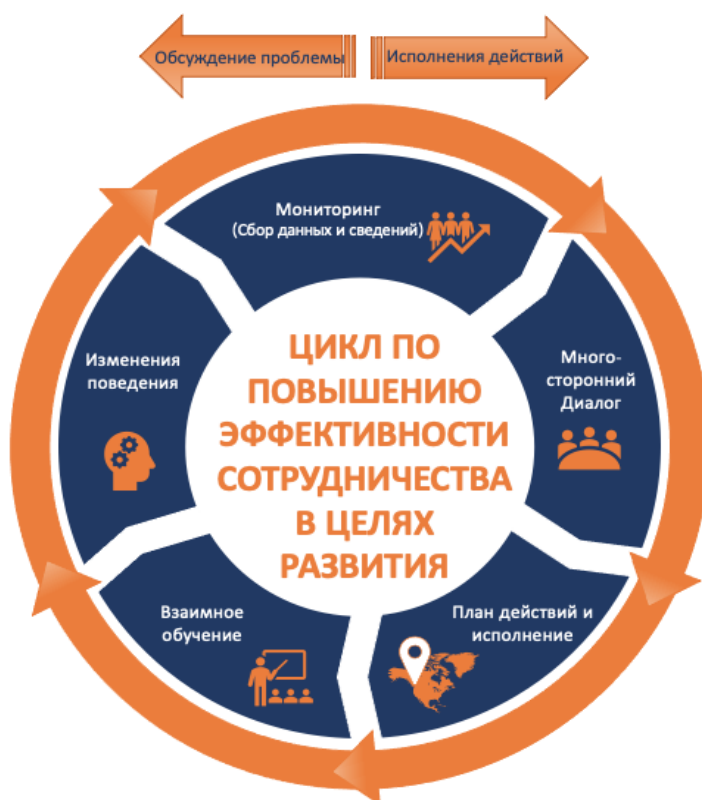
Обсуждение проблемы

Исполнения действий

Мониторинг (Сбор данных и сведений)

Многосторонний Диалог

План действий и исполнение

Взаимное обучение

Изменения поведения

ЦИКЛ ПО ПОВЫШЕНИЮ ЭФФЕКТИВНОСТИ СОТРУДНИЧЕСТВА В ЦЕЛЯХ РАЗВИТИЯ